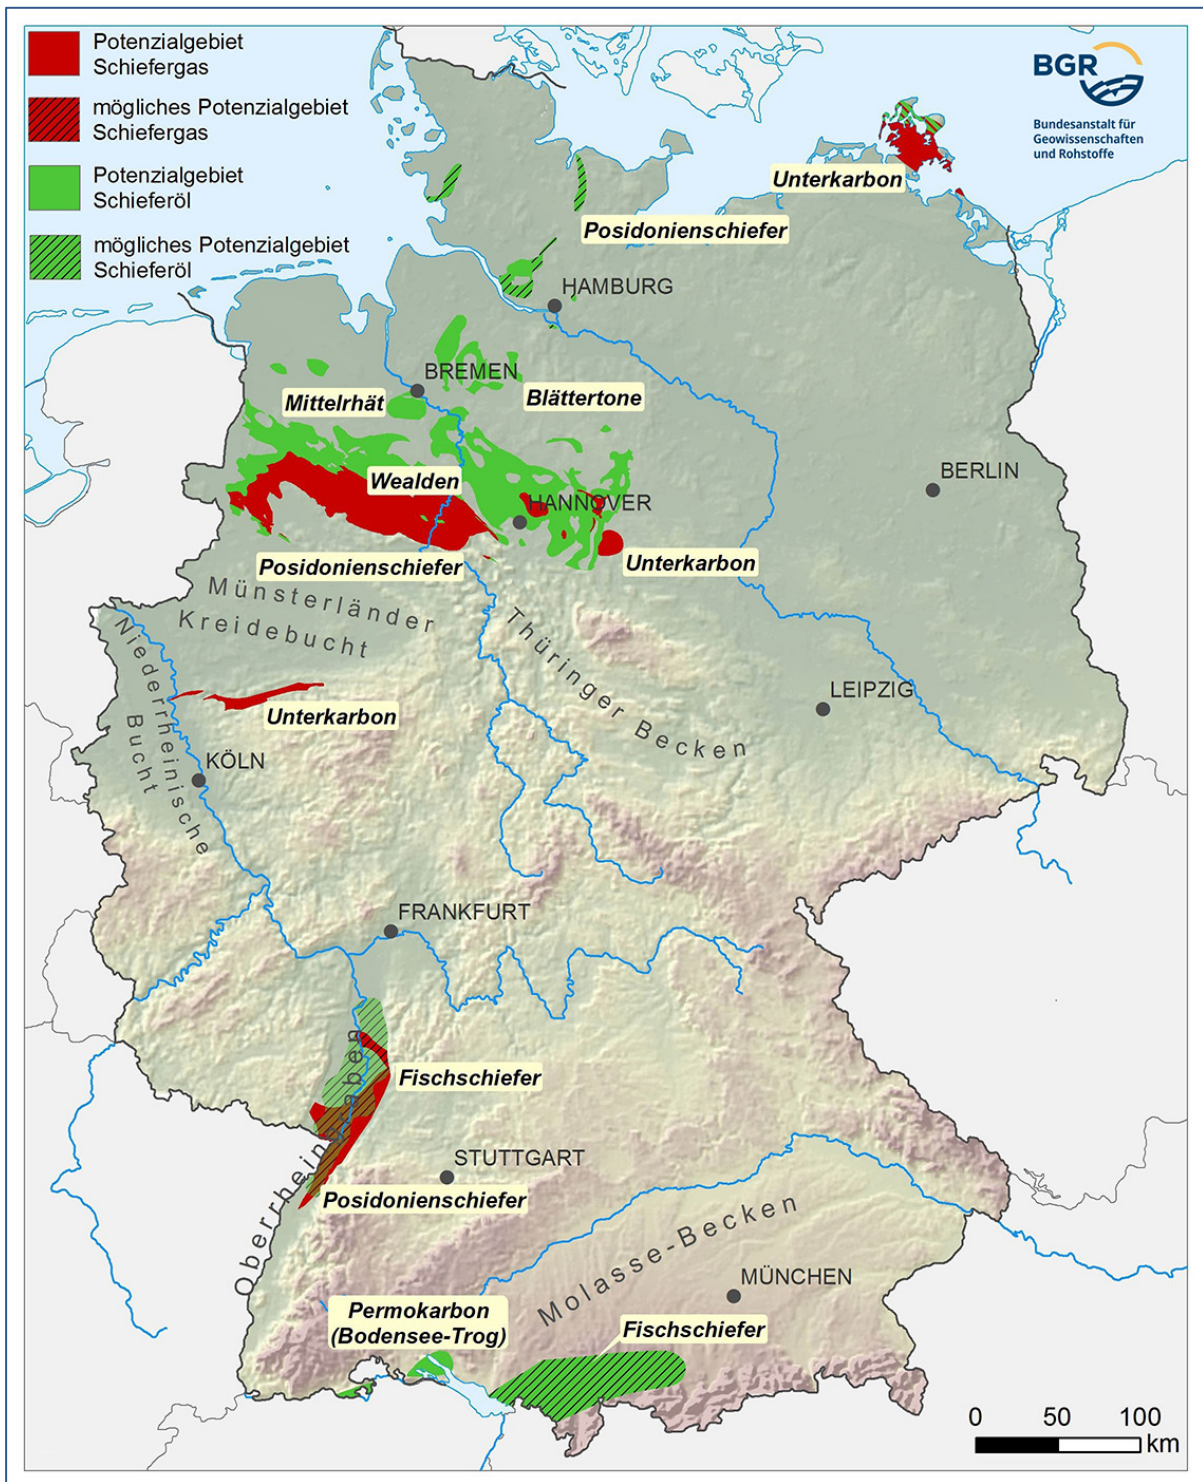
Potenzialgebiet Schiefergas

mögliches Potenzialgebiet Schiefergas

Potenzialgebiet Schieferöl

mögliches Potenzialgebiet Schieferöl

BGR
Bundesanstalt für Geowissenschaften und Rohstoffe

Unterkarbon

Posidonienschiefer

HAMBURG

BREMEN

Mittelrhät

Blättertone

Wealden

HANNOVER

BERLIN

Posidonienschiefer

Unterkarbon

Münsterländer Kreidebucht

Thüringer Becken

Niederrheinische Bucht

Unterkarbon

LEIPZIG

KÖLN

FRANKFURT

Fischschiefer

Oberrheingraben

STUTTGART

Posidonienschiefer

Molasse-Becken

MÜNCHEN

Permokarbon (Bodensee-Trog)

Fischschiefer

0 50 100 km